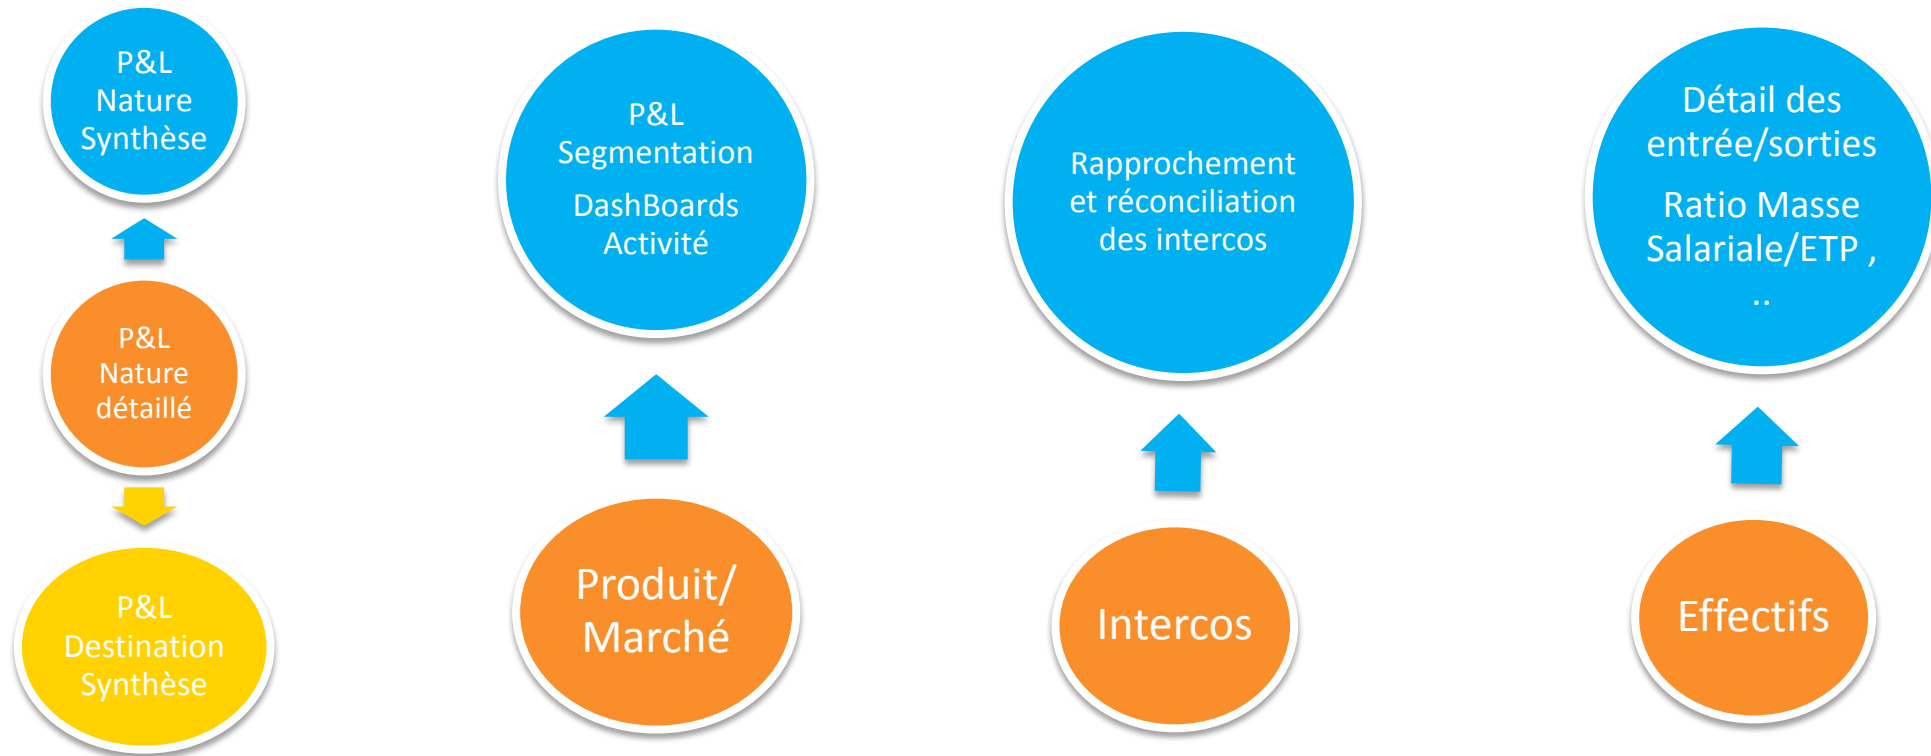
P&L
Nature
Synthèse

P&L
Nature
détaillé

P&L
Destination
Synthèse

P&L
Segmentation

DashBoards
Activité

Produit/
Marché

Rapprochement
et réconciliation
des intercos

Intercos

Détail des
entrée/sorties

Ratio Masse
Salariale/ETP ,
..

Effectifs